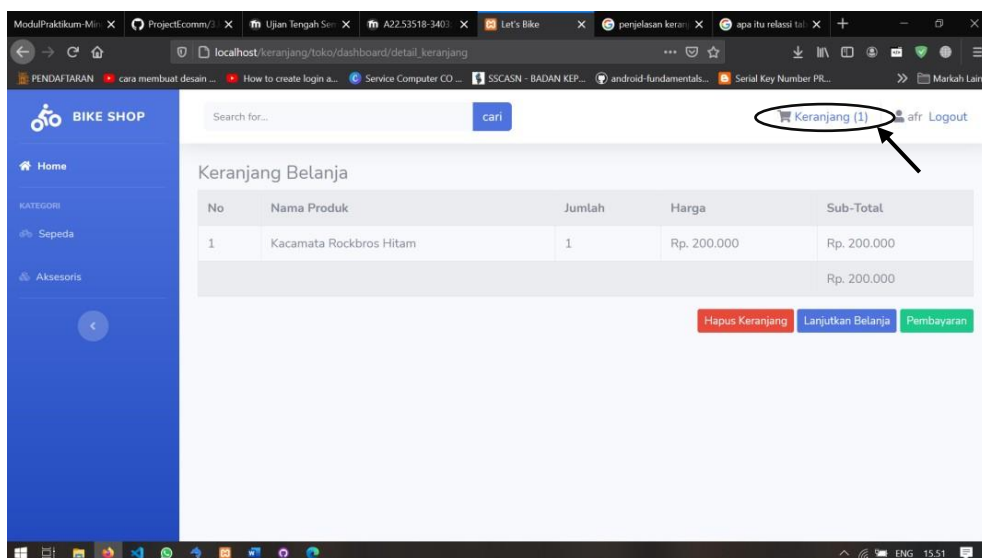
ModulPraktikum-Min X | ProjectEcomm/3 X | Ujian Tengah Sem X | A22.53518-3403 X | Let's Bike X | penjelasan keran X | apa itu relassi tal X | +

localhost/keranjang/toko/dashboard/detail_keranjang

PENDAFTARAN | cara membuat desain ... | How to create login a... | Service Computer CO ... | SSCASN - BADAN KEP... | android-fundamentals... | Serial Key Number PR... | Markah Lain

BIKE SHOP

Search for... cari

Keranjang (1) afr Logout

Home

KATEGORI

Sepeda

Aksesoris

Keranjang Belanja

| No | Nama Produk | Jumlah | Harga | Sub-Total |
|---|---|---|---|---|
| 1 | Kacamata Rockbros Hitam | 1 | Rp. 200.000 | Rp. 200.000 |
| | | | | Rp. 200.000 |

Hapus Keranjang | Lanjutkan Belanja | Pembayaran

ENG 15.51